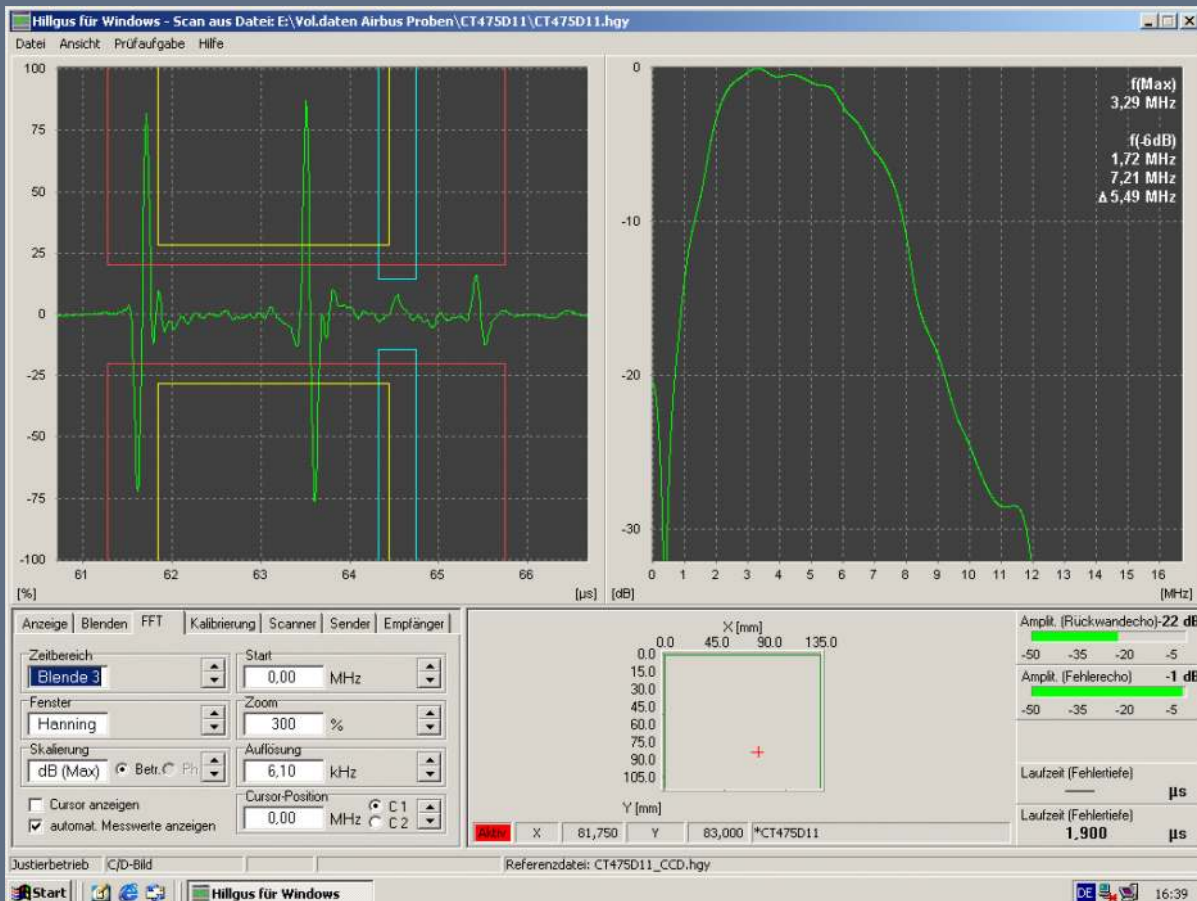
Hillgus für Windows - Scan aus Datei: E:\Vol.daten Airbus Proben\CT475D11\CT475D11.hgy

Datei Ansicht Prüfaufgabe Hilfe

100
75
50
25
0
-25
-50
-75
-100
[%]
61 62 63 64 65 66
[µs]

0
-10
-20
-30
[dB]
0 1 2 3 4 5 6 7 8 9 10 11 12 13 14 15 16
[MHz]

f(Max)
3,29 MHz

f(-6dB)
1,72 MHz
7,21 MHz
Δ 5,49 MHz

Anzeige | Blenden | FFT | Kalibrierung | Scanner | Sender | Empfänger

Zeitbereich
Blende 3
Start
0,00 MHz
Fenster
Hanning
Zoom
300 %
Skalierung
dB (Max) Betr. Ph
Auflösung
6,10 kHz
Cursor anzeigen
automat. Messwerte anzeigen
Cursor-Position
0,00 MHz
C 1
C 2

X [mm]
0.0 45.0 90.0 135.0
0.0
15.0
30.0
45.0
60.0
75.0
90.0
105.0
Y [mm]

Aktiv X 81,750 Y 83,000 *CT475D11

Amplit. (Rückwandecho) -22 dB
-50 -35 -20 -5
Amplit. (Fehlerecho) -1 dB
-50 -35 -20 -5
Laufzeit (Fehlertiefe)
—— µs
Laufzeit (Fehlertiefe)
1,900 µs

Justierbetrieb C/D-Bild
Referenzdatei: CT475D11_CCD.hgy

Start Hillgus für Windows
DE 16:39